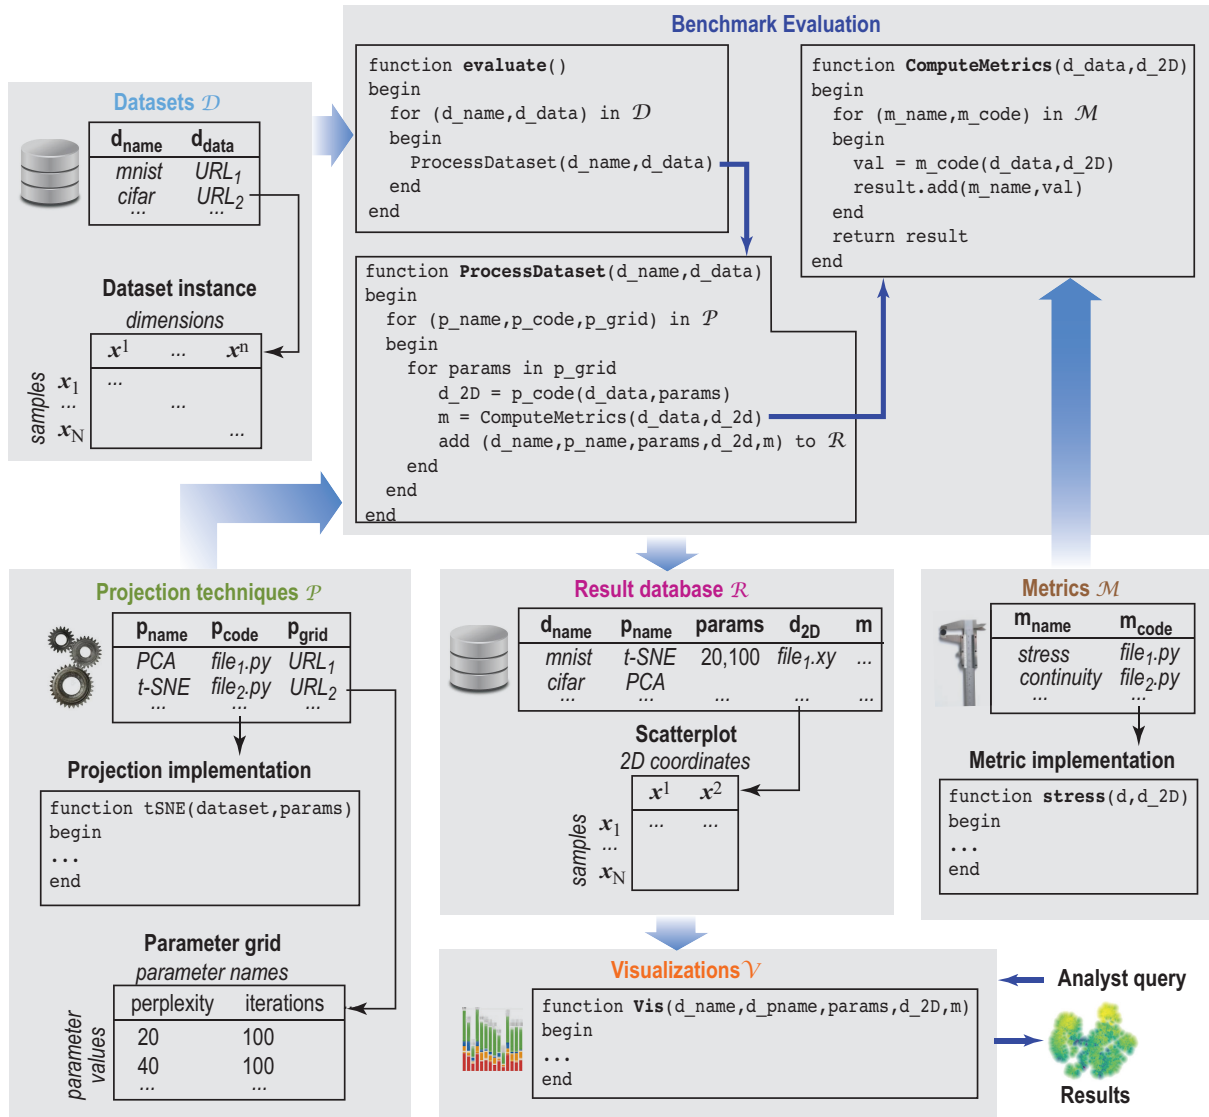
Benchmark Evaluation

function **evaluate**()
begin
  for (d_name,d_data) in $\mathcal{D}$
  begin
    ProcessDataset(d_name,d_data)
  end
end

function **ComputeMetrics**(d_data,d_2D)
begin
  for (m_name,m_code) in $\mathcal{M}$
  begin
    val = m_code(d_data,d_2D)
    result.add(m_name,val)
  end
  return result
end

function **ProcessDataset**(d_name,d_data)
begin
  for (p_name,p_code,p_grid) in $\mathcal{P}$
  begin
    for params in p_grid
      d_2D = p_code(d_data,params)
      m = ComputeMetrics(d_data,d_2d)
      add (d_name,p_name,params,d_2d,m) to $\mathcal{R}$
    end
  end
end

Datasets $\mathcal{D}$

| $d_{name}$ | $d_{data}$ |
|---|---|
| mnist | $URL_1$ |
| cifar | $URL_2$ |
| ... | ... |

Dataset instance
dimensions

| | $x^1$ | ... | $x^n$ |
|---|---|---|---|
| $x_1$ | ... | | |
| ... | | ... | |
| $x_N$ | | | ... |

samples

Projection techniques $\mathcal{P}$

| $p_{name}$ | $p_{code}$ | $p_{grid}$ |
|---|---|---|
| PCA | $file_1.py$ | $URL_1$ |
| t-SNE | $file_2.py$ | $URL_2$ |
| ... | ... | ... |

Projection implementation

function tSNE(dataset,params)
begin
...
end

Parameter grid
parameter names

| perplexity | iterations |
|---|---|
| 20 | 100 |
| 40 | 100 |
| ... | ... |

parameter values

Result database $\mathcal{R}$

| $d_{name}$ | $p_{name}$ | params | $d_{2D}$ | m |
|---|---|---|---|---|
| mnist | t-SNE | 20,100 | $file_1.xy$ | ... |
| cifar | PCA | | | |
| ... | ... | ... | ... | ... |

Scatterplot
2D coordinates

| | $x^1$ | $x^2$ |
|---|---|---|
| $x_1$ | ... | ... |
| ... | | |
| $x_N$ | | |

samples

Metrics $\mathcal{M}$

| $m_{name}$ | $m_{code}$ |
|---|---|
| stress | $file_1.py$ |
| continuity | $file_2.py$ |
| ... | ... |

Metric implementation

function **stress**(d,d_2D)
begin
...
end

Visualizations $\mathcal{V}$

function **Vis**(d_name,d_pname,params,d_2D,m)
begin
...
end

Analyst query

Results